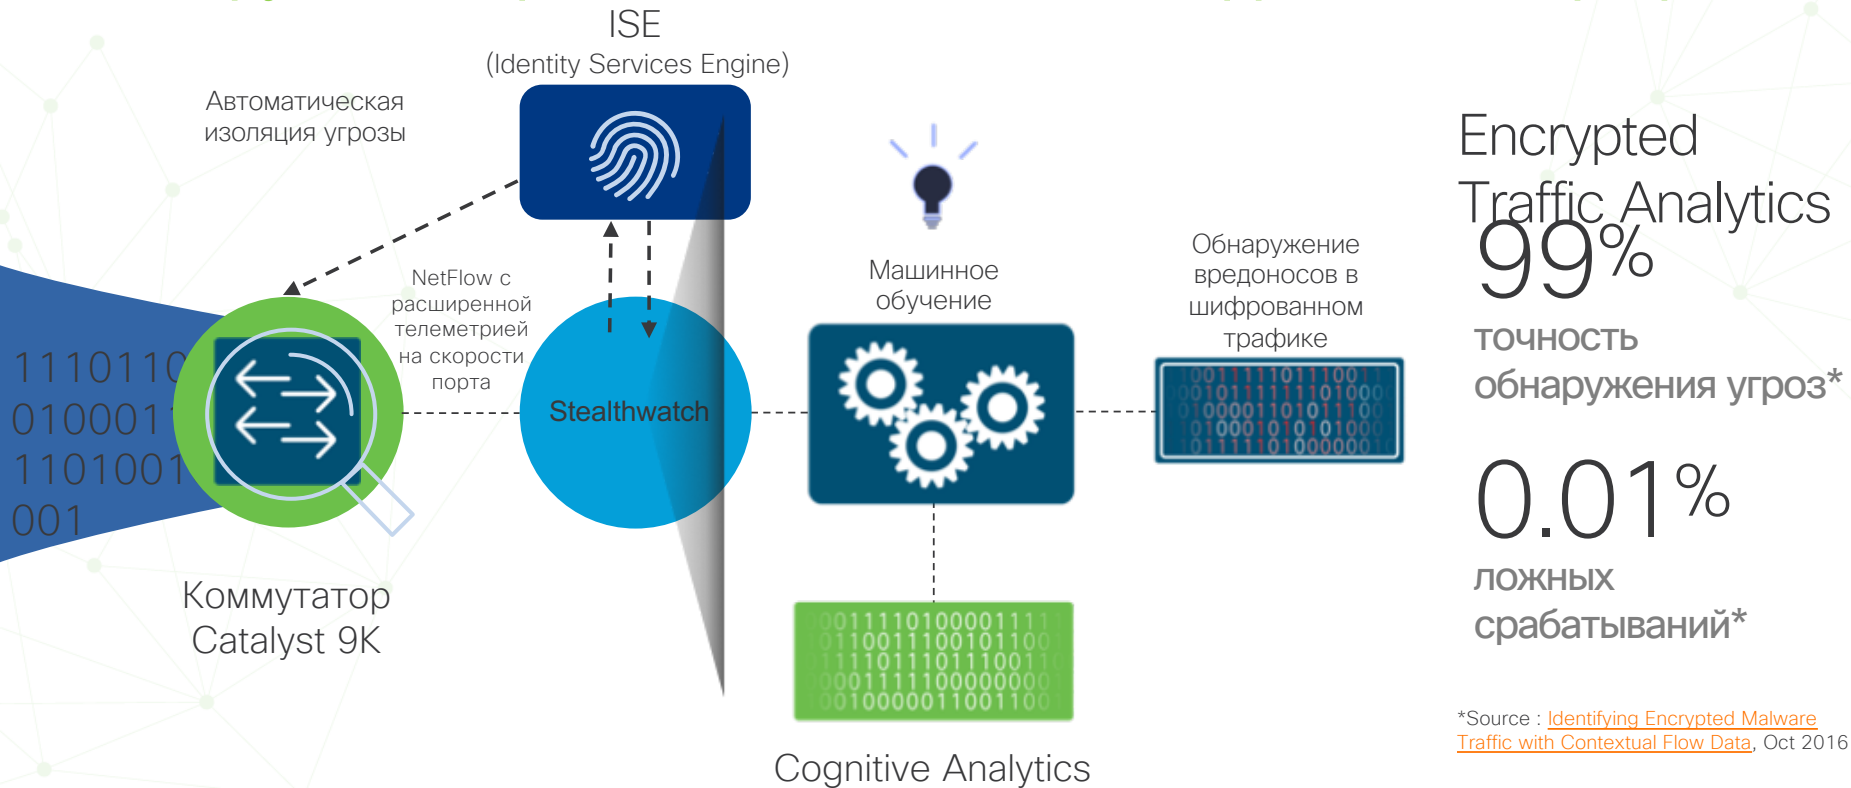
ISE
(Identity Services Engine)

Автоматическая изоляция угрозы

NetFlow с расширенной телеметрией на скорости порта

Stealthwatch

Машинное обучение

Обнаружение вредоносов в шифрованном трафике

1110110
010001
1101001
001

Коммутатор Catalyst 9K

Cognitive Analytics

Encrypted Traffic Analytics

99%
точность обнаружения угроз*

0.01%
ложных срабатываний*

*Source : Identifying Encrypted Malware Traffic with Contextual Flow Data, Oct 2016